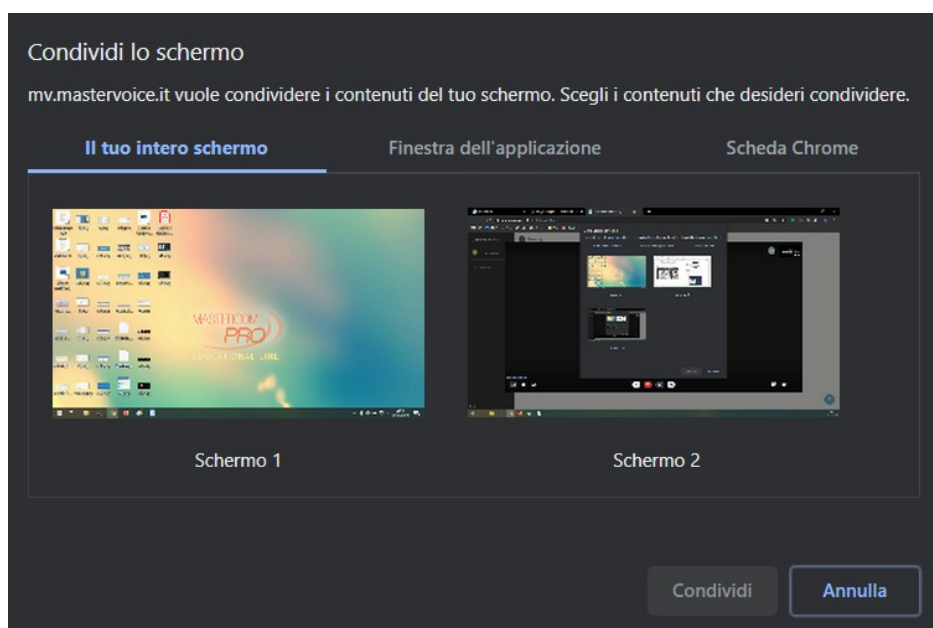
Condividi lo schermo

mv.mastervoice.it vuole condividere i contenuti del tuo schermo. Scegli i contenuti che desideri condividere.

Il tuo intero schermo

Finestra dell'applicazione

Scheda Chrome

MASTERCOM PRO EDUCATIONAL LINE

Schermo 1

Schermo 2

Condividi

Annulla